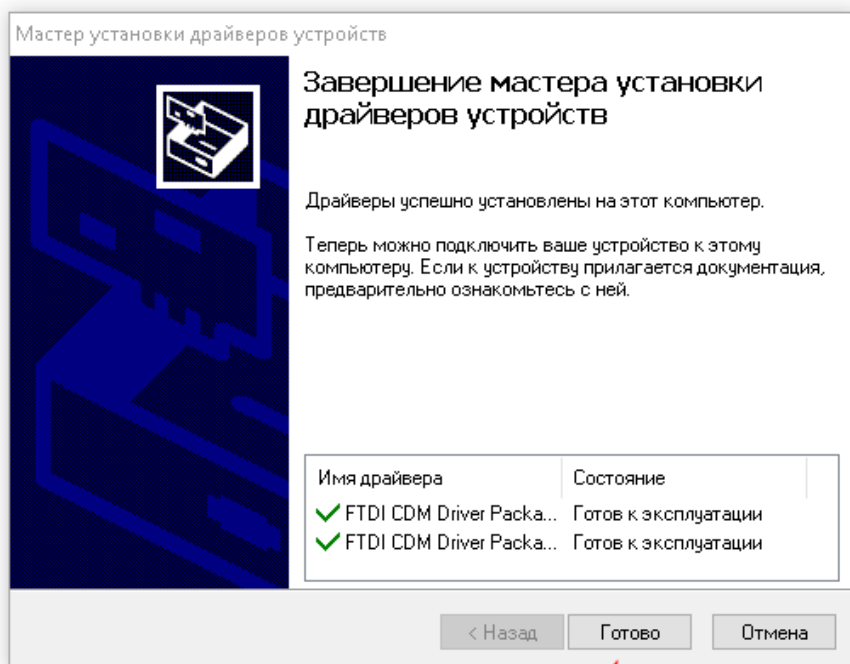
Мастер установки драйверов устройств

Завершение мастера установки драйверов устройств

Драйверы успешно установлены на этот компьютер.

Теперь можно подключить ваше устройство к этому компьютеру. Если к устройству прилагается документация, предварительно ознакомьтесь с ней.

| Имя драйвера | Состояние |
|---|---|
| FTDI CDM Driver Packa... | Готов к эксплуатации |
| FTDI CDM Driver Packa... | Готов к эксплуатации |

< Назад Готово Отмена